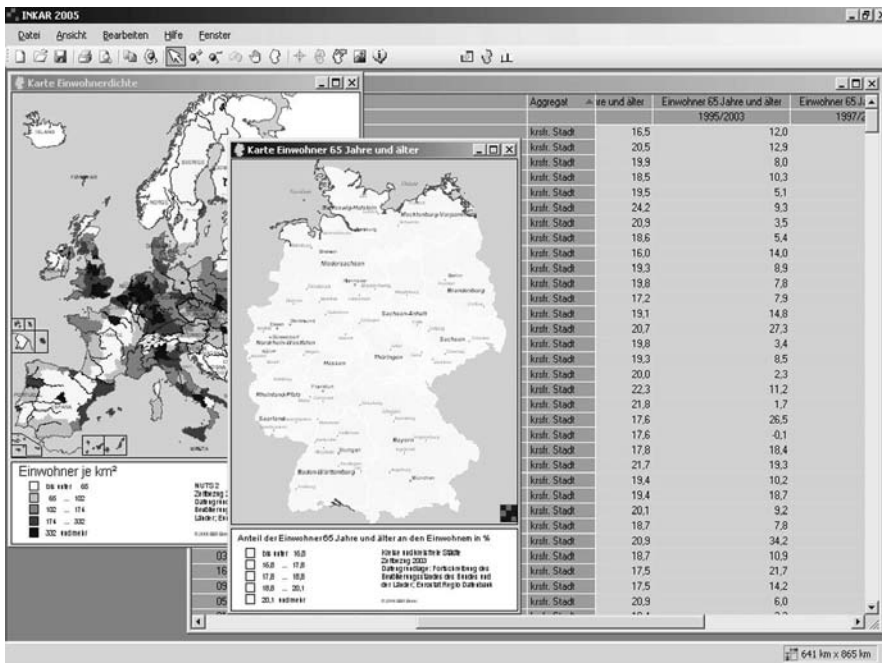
INKAR 2005

Datei Ansicht Bearbeiten Hilfe Fenster

Karte Einwohnerdichte

Einwohner je km²

bis unter 65
65 ... 102
102 ... 174
174 ... 332
332 und mehr

NUTS 2
Zeitbezug 2
Datengrund
Bevölkerung
Länder; Eu

Karte Einwohner 65 Jahre und älter

Schleswig-Holstein
Mecklenburg-Vorpommern
Niedersachsen
Brandenburg
Berlin
Sachsen-Anhalt
Nordrhein-Westfalen
Sachsen
Hessen
Thüringen
Rheinland-Pfalz
Saarland
Bayern
Baden-Württemberg

Anteil der Einwohner 65 Jahre und älter an den Einwohnern in %

bis unter 16,8
16,8 ... 17,8
17,8 ... 18,8
18,8 ... 20,1
20,1 und mehr

Kreise und kreisfreie Städte
Zeitbezug 2003
Datengrundlage: Fortschreibung des Bevölkerungsstandes des Bundes und der Länder; Eurostat Regio Datenbank

| Aggregat | re und älter | Einwohner 65 Jahre und älter | Einwohner 65 J |
|---|---|---|---|
| | | 1995/2003 | 1997/2 |
| kreisfr. Stadt | 16,5 | 12,0 | |
| kreisfr. Stadt | 20,5 | 12,9 | |
| kreisfr. Stadt | 19,9 | 8,0 | |
| kreisfr. Stadt | 18,5 | 10,3 | |
| kreisfr. Stadt | 19,5 | 5,1 | |
| kreisfr. Stadt | 24,2 | 9,3 | |
| kreisfr. Stadt | 20,9 | 3,5 | |
| kreisfr. Stadt | 18,6 | 5,4 | |
| kreisfr. Stadt | 16,0 | 14,0 | |
| kreisfr. Stadt | 19,3 | 8,9 | |
| kreisfr. Stadt | 19,8 | 7,8 | |
| kreisfr. Stadt | 17,2 | 7,9 | |
| kreisfr. Stadt | 19,1 | 14,8 | |
| kreisfr. Stadt | 20,7 | 27,3 | |
| kreisfr. Stadt | 19,8 | 3,4 | |
| kreisfr. Stadt | 19,3 | 8,5 | |
| kreisfr. Stadt | 20,0 | 2,3 | |
| kreisfr. Stadt | 22,3 | 11,2 | |
| kreisfr. Stadt | 21,8 | 1,7 | |
| kreisfr. Stadt | 17,6 | 26,5 | |
| kreisfr. Stadt | 17,6 | -0,1 | |
| kreisfr. Stadt | 17,8 | 18,4 | |
| kreisfr. Stadt | 21,7 | 19,3 | |
| kreisfr. Stadt | 19,4 | 10,2 | |
| kreisfr. Stadt | 19,4 | 18,7 | |
| kreisfr. Stadt | 20,1 | 9,2 | |
| kreisfr. Stadt | 18,7 | 7,8 | |
| kreisfr. Stadt | 20,9 | 34,2 | |
| 03 kreisfr. Stadt | 18,7 | 10,9 | |
| 16 kreisfr. Stadt | 17,5 | 21,7 | |
| 09 kreisfr. Stadt | 17,5 | 14,2 | |
| 05 kreisfr. Stadt | 20,9 | 6,0 | |

641 km x 865 km